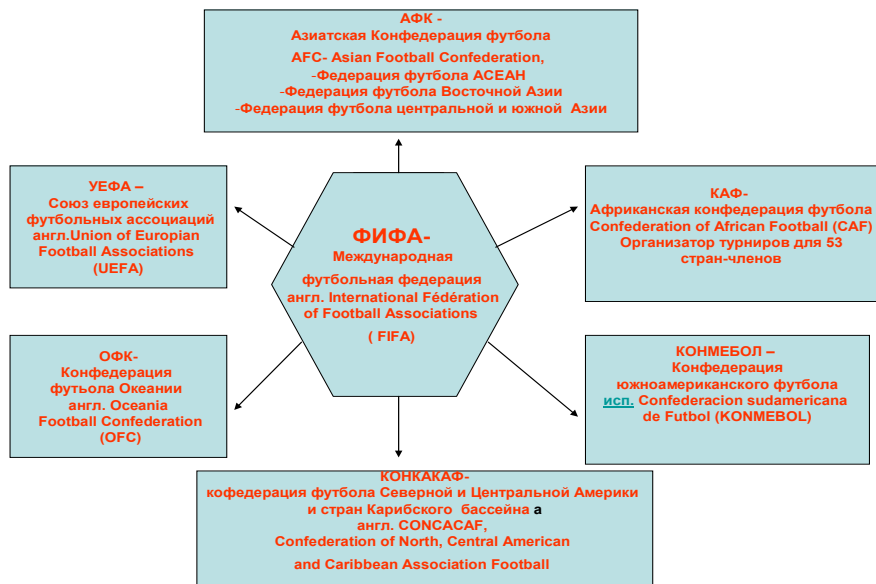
АФК -
Азиатская Конфедерация футбола
AFC- Asian Football Confederation,
-Федерация футбола АСЕАН
-Федерация футбола Восточной Азии
-Федерация футбола центральной и южной Азии

УЕФА –
Союз европейских футбольных ассоциаций
англ.Union of Europian Football Associations (UEFA)

ФИФА-
Международная футбольная федерация
англ. International Fédération of Football Associations
( FIFA)

КАФ-
Африканская конфедерация футбола
Confederation of African Football (CAF)
Организатор турниров для 53 стран-членов

ОФК-
Конфедерация футьола Океании
англ. Oceania Football Confederation (OFC)

КОНМЕБОЛ –
Конфедерация южноамериканского футбола
исп. Confederacion sudamericana de Futbol (KONMEBOL)

КОНКАКАФ-
кофедерация футбола Северной и Центральной Америки и стран Карибского бассейна а
англ. CONCACAF,
Confederation of North, Central American
and Caribbean Association Football